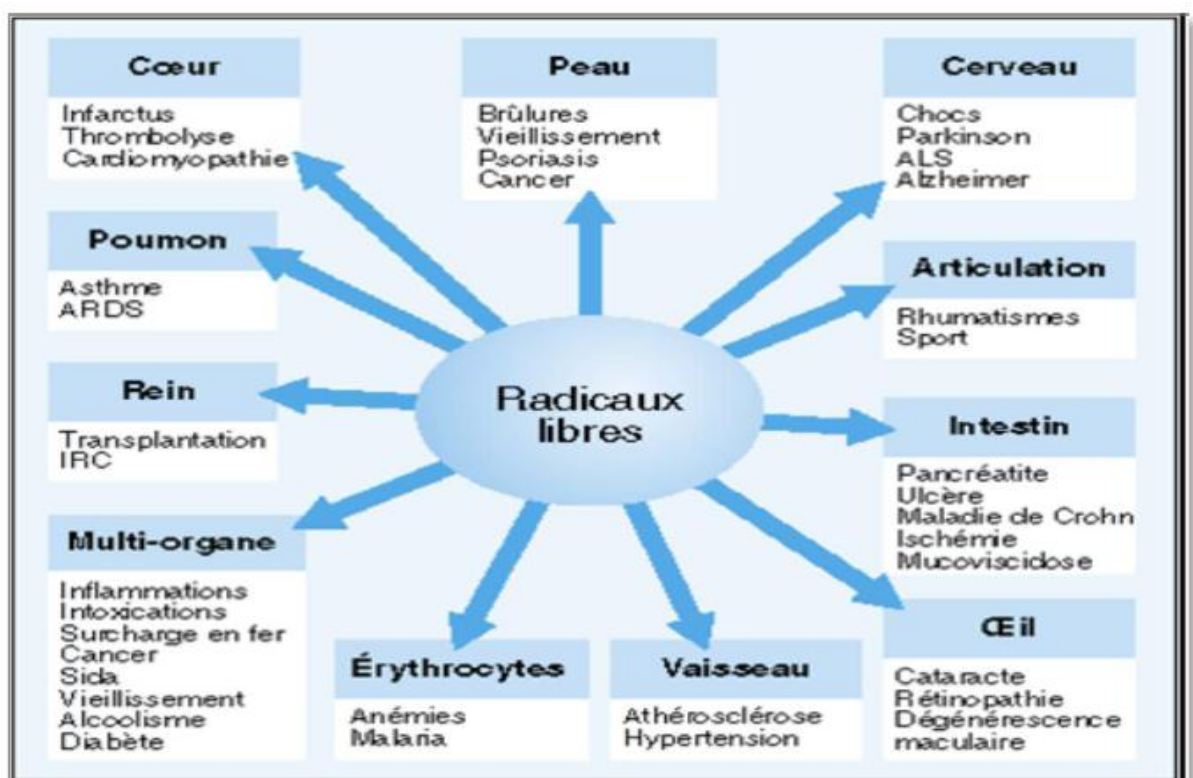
Radicaux libres

Cœur
Infarctus
Thrombolyse
Cardiomyopathie

Peau
Brûlures
Vieillissement
Psoriasis
Cancer

Cerveau
Chocs
Parkinson
ALS
Alzheimer

Poumon
Asthme
ARDS

Articulation
Rhumatismes
Sport

Rein
Transplantation
IRC

Intestin
Pancréatite
Ulcère
Maladie de Crohn
Ischémie
Mucoviscidose

Multi-organe
Inflammations
Intoxications
Surcharge en fer
Cancer
Sida
Vieillissement
Alcoolisme
Diabète

Érythrocytes
Anémies
Malaria

Vaisseau
Athérosclérose
Hypertension

Œil
Cataracte
Rétinopathie
Dégénérescence maculaire